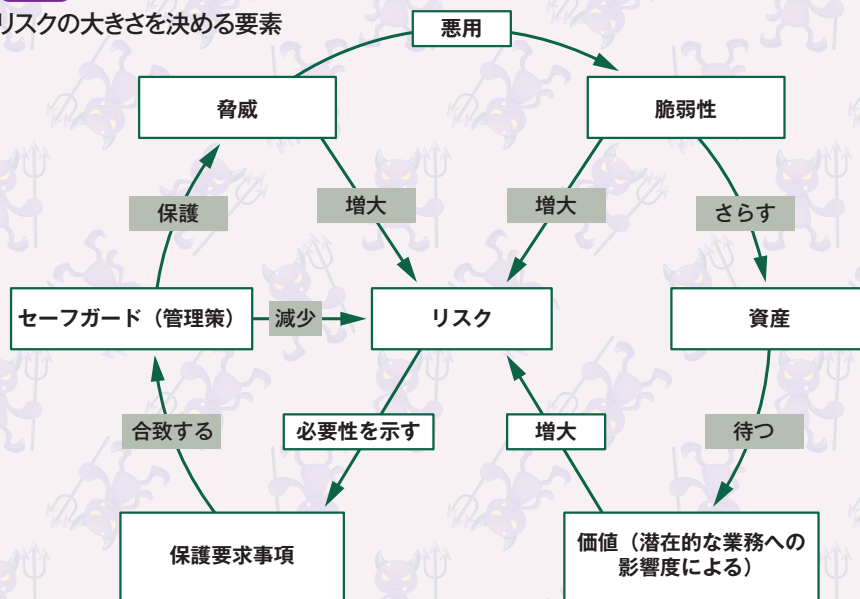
リスクの大きさを決める要素

悪用

脅威

脆弱性

保護

増大

増大

さらす

セーフガード（管理策）

減少

リスク

資産

合致する

必要性を示す

増大

待つ

保護要求事項

価値（潜在的な業務への影響度による）